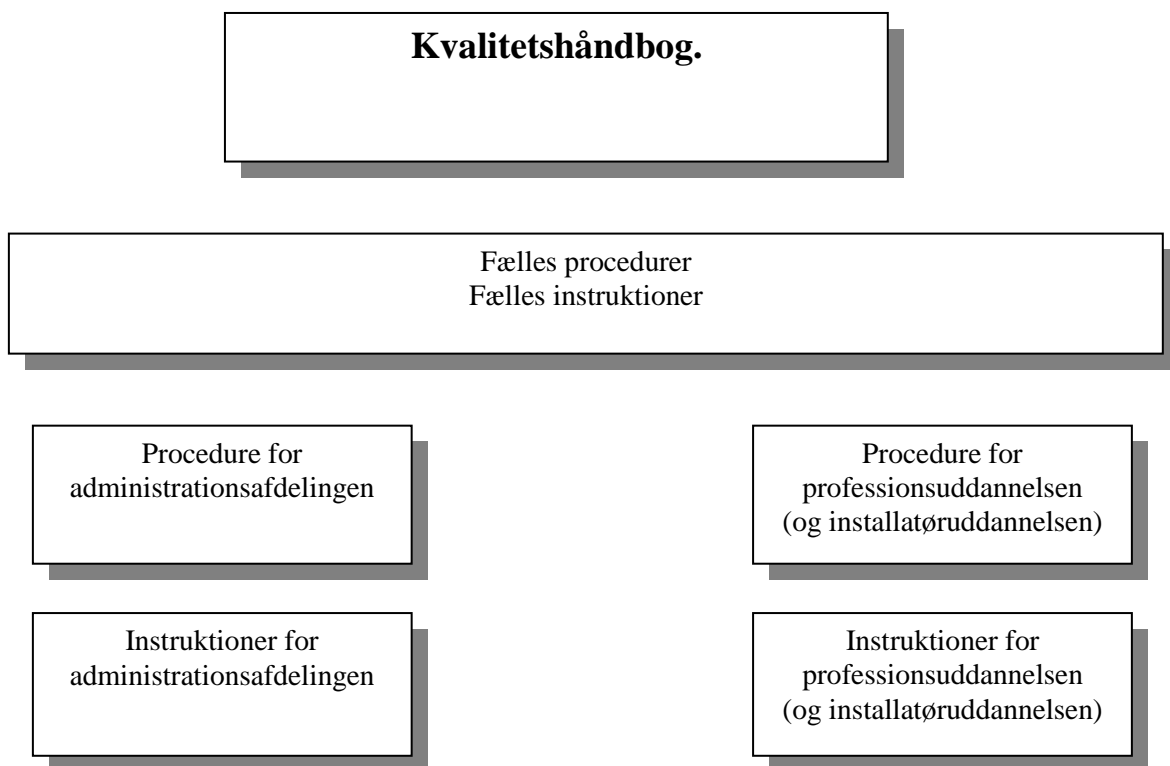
**Kvalitetshåndbog.**

Fælles procedurer
Fælles instruktioner

Procedure for administrationsafdelingen

Procedure for professionsuddannelsen (og installatøruddannelsen)

Instruktioner for administrationsafdelingen

Instruktioner for professionsuddannelsen (og installatøruddannelsen)